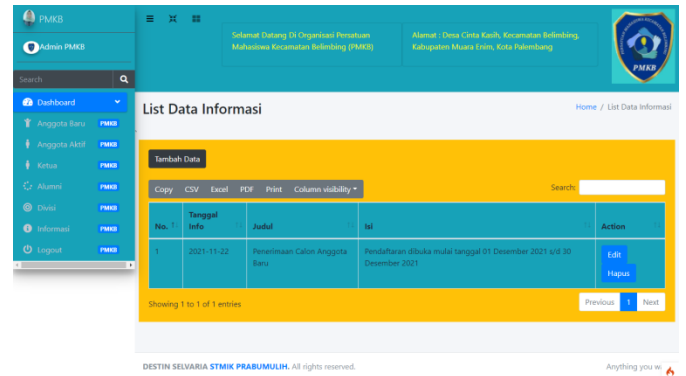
PMKB

Admin PMKB

Search

Dashboard
Anggota Baru PMKB
Anggota Aktif PMKB
Ketua PMKB
Alumni PMKB
Divisi PMKB
Informasi PMKB
Logout PMKB

Selamat Datang Di Organisasi Persatuan Mahasiswa Kecamatan Belimbing (PMKB)

Alamat : Desa Cinta Kasih, Kecamatan Belimbing, Kabupaten Muara Enim, Kota Palembang

PMKB

List Data Informasi

Home / List Data Informasi

Tambah Data

Copy CSV Excel PDF Print Column visibility

Search:

| No. | Tanggal Info | Judul | Isi | Action |
|---|---|---|---|---|
| 1 | 2021-11-22 | Penerimaan Calon Anggota Baru | Pendaftaran dibuka mulai tanggal 01 Desember 2021 s/d 30 Desember 2021 | Edit Hapus |

Showing 1 to 1 of 1 entries

Previous 1 Next

DESTIN SELVARIA STMIK PRABUMULIH. All rights reserved.

Anything you w